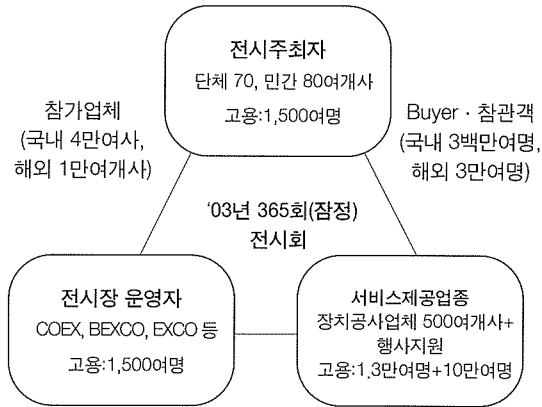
전시주최자
단체 70, 민간 80여개사
고용:1,500여명

참가업체
(국내 4만여사,
해외 1만여개사)

Buyer · 참관객
(국내 3백만여명,
해외 3만여명)

'03년 365회(잠정)
전시회

전시장 운영자
COEX, BEXCO, EXCO 등
고용:1,500여명

서비스제공업종
장치공사업체 500여개사+
행사지원
고용:1,3만여명+10만여명